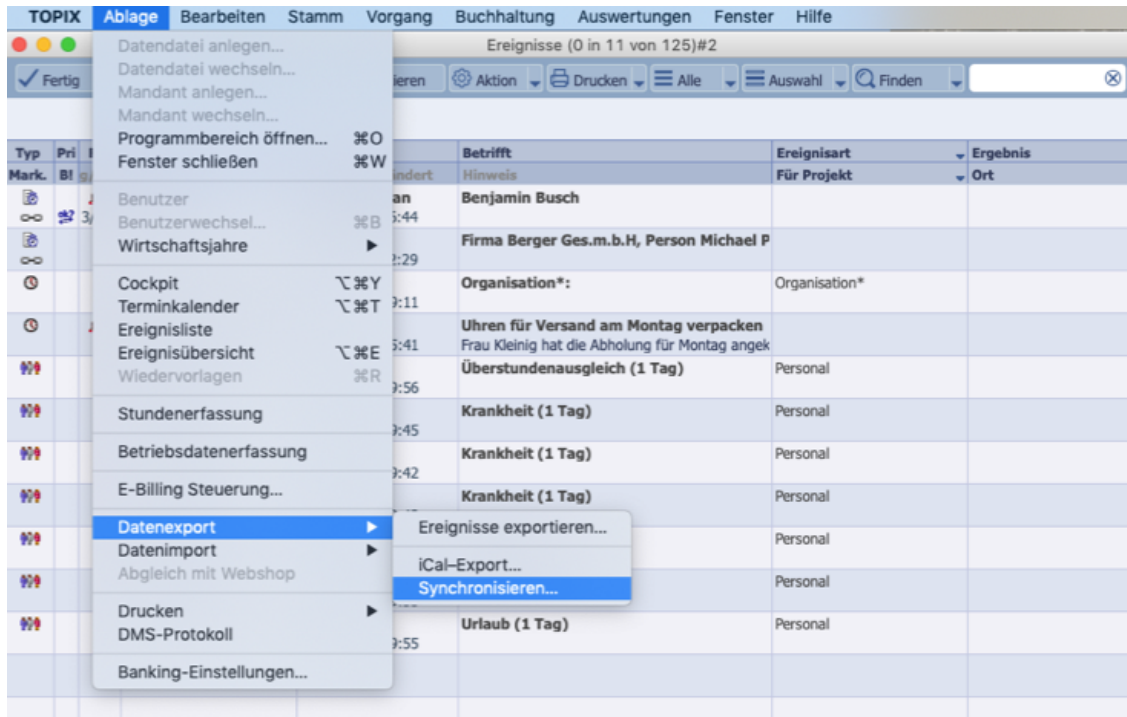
TOPIX Ablage Bearbeiten Stamm Vorgang Buchhaltung Auswertungen Fenster Hilfe

Ereignisse (0 in 11 von 125)#2

Fertig | ieren | Aktion | Drucken | Alle | Auswahl | Finden

Datendatei anlegen...
Datendatei wechseln...
Mandant anlegen...
Mandant wechseln...
Programmbereich öffnen... ⌘O
Fenster schließen ⌘W

Benutzer
Benutzerwechsel... ⌘B
Wirtschaftsjahre ▶

Cockpit ⌥⌘Y
Terminkalender ⌥⌘T
Ereignisliste
Ereignisübersicht ⌥⌘E
Wiedervorlagen ⌘R

Stundenerfassung

Betriebsdatenerfassung

E-Billing Steuerung...

Datenexport ▶
Datenimport ▶
Abgleich mit Webshop

Drucken ▶
DMS-Protokoll

Banking-Einstellungen...

Ereignisse exportieren...

iCal–Export...
Synchronisieren...

| Typ | Pri | | | Betrifft | Ereignisart | Ergebnis |
|---|---|---|---|---|---|---|
| Mark. | Bl | | ändert | Hinweis | Für Projekt | Ort |
| | | 3/ | an :44 | Benjamin Busch | | |
| | | | 2:29 | Firma Berger Ges.m.b.H, Person Michael P | | |
| | | | 9:11 | Organisation*: | Organisation* | |
| | | | 5:41 | Uhren für Versand am Montag verpacken Frau Kleinig hat die Abholung für Montag angek | | |
| | | | 9:56 | Überstundenausgleich (1 Tag) | Personal | |
| | | | 9:45 | Krankheit (1 Tag) | Personal | |
| | | | 9:42 | Krankheit (1 Tag) | Personal | |
| | | | | Krankheit (1 Tag) | Personal | |
| | | | | | Personal | |
| | | | | | Personal | |
| | | | 9:55 | Urlaub (1 Tag) | Personal | |